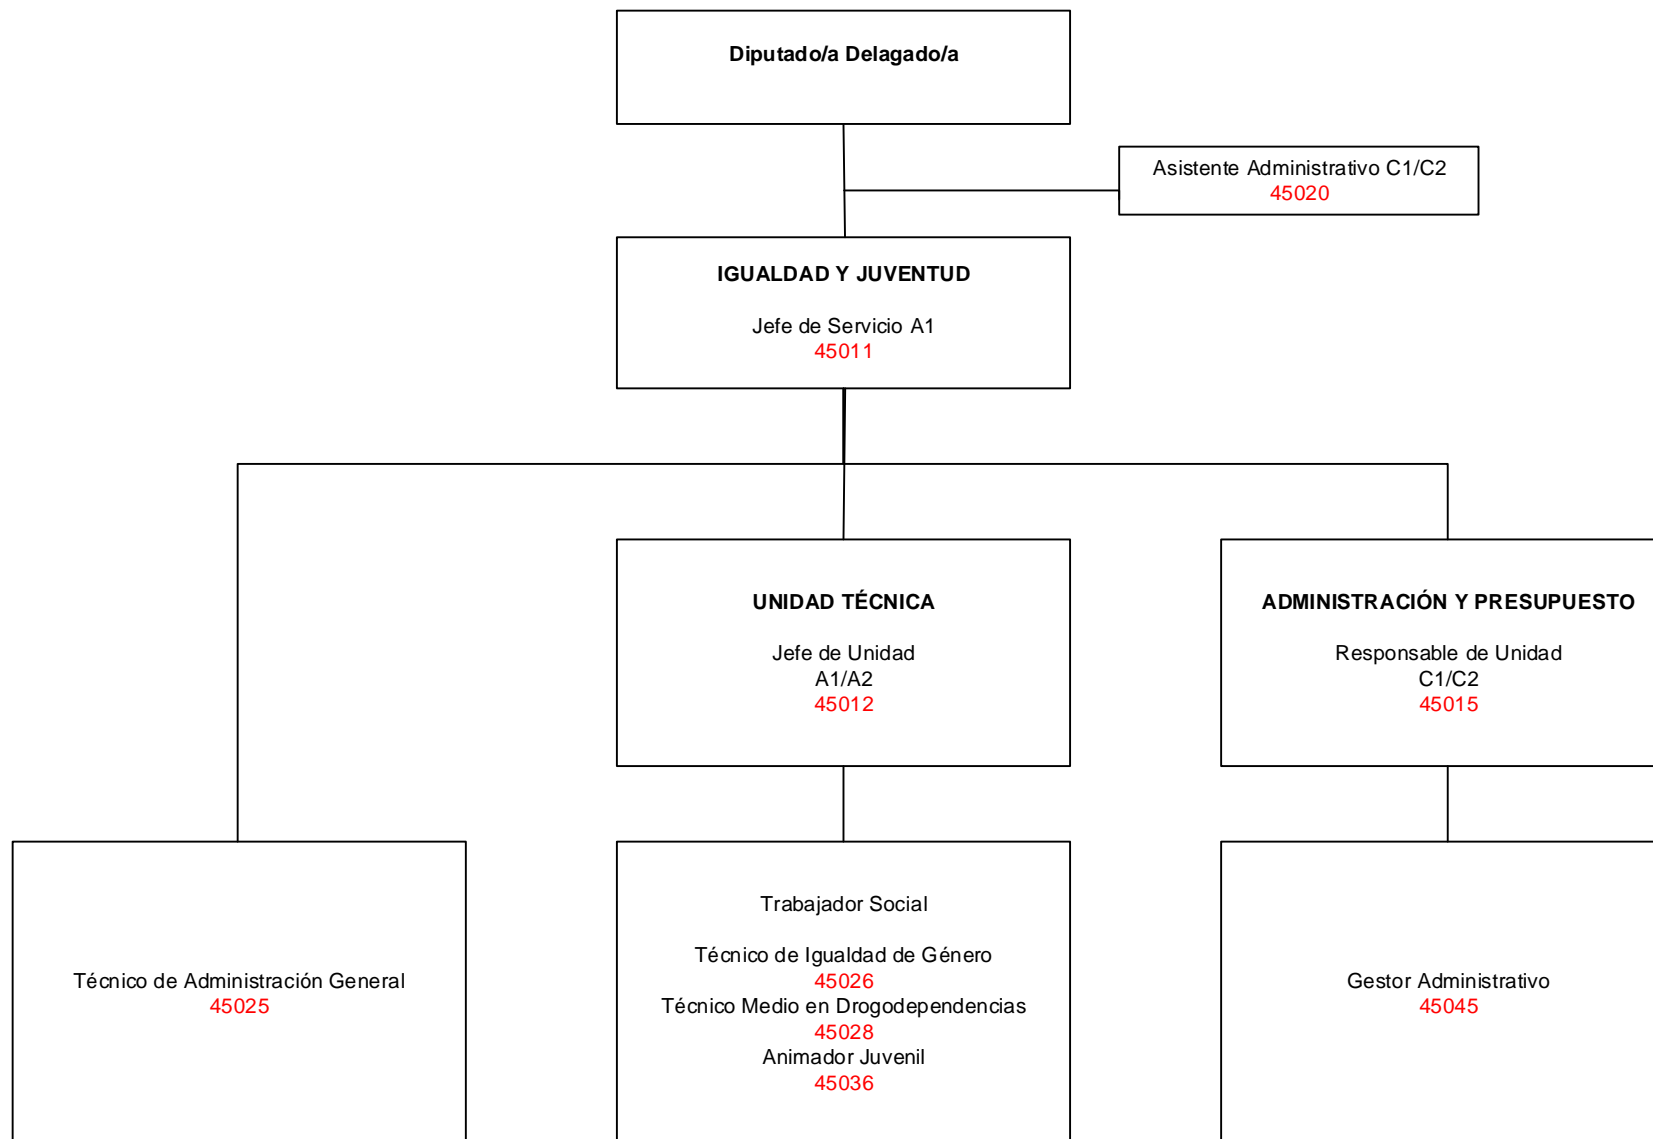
Diputado/a Delagado/a

Asistente Administrativo C1/C2
45020

IGUALDAD Y JUVENTUD

Jefe de Servicio A1
45011

UNIDAD TÉCNICA

Jefe de Unidad
A1/A2
45012

ADMINISTRACIÓN Y PRESUPUESTO

Responsable de Unidad
C1/C2
45015

Técnico de Administración General
45025

Trabajador Social

Técnico de Igualdad de Género
45026
Técnico Medio en Drogodependencias
45028
Animador Juvenil
45036

Gestor Administrativo
45045